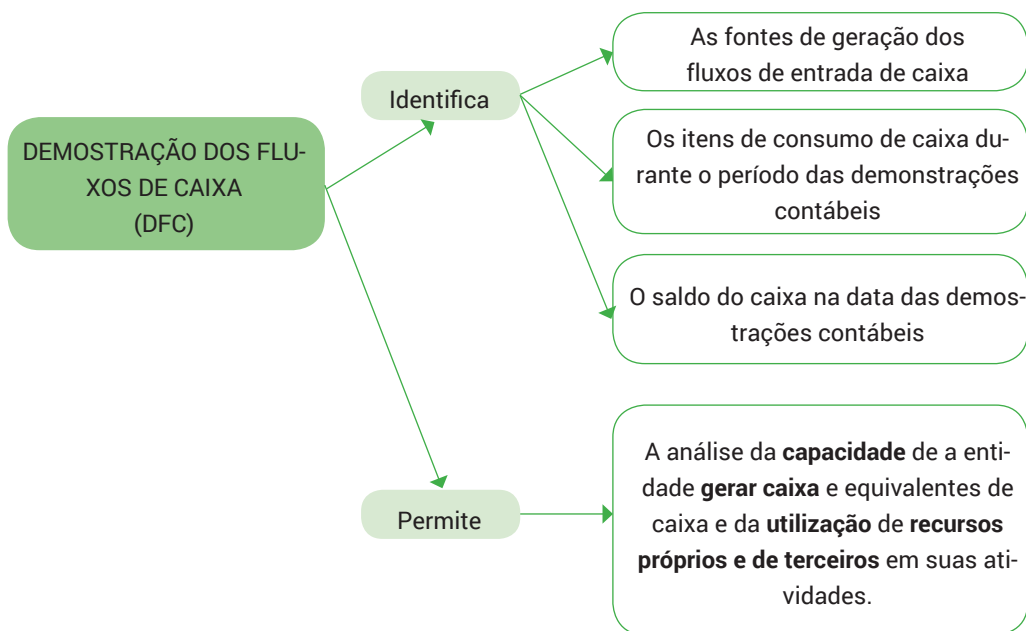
DEMOSTRAÇÃO DOS FLUXOS DE CAIXA (DFC)

Identifica

As fontes de geração dos fluxos de entrada de caixa

Os itens de consumo de caixa durante o período das demonstrações contábeis

O saldo do caixa na data das demostrações contábeis

Permite

A análise da **capacidade** de a entidade **gerar caixa** e equivalentes de caixa e da **utilização** de **recursos próprios e de terceiros** em suas atividades.